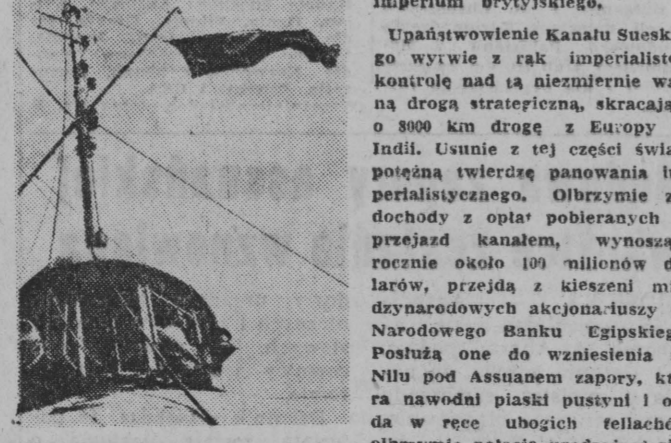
imperium brytyjskiego.

Upaństwowienie Kanału Sueski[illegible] go wyrwie z rąk imperialistó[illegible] kontrolę nad tą niezmiernie wa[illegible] ną drogą strategiczną, skracają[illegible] o 8000 km drogę z Europy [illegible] Indii. Usunie z tej części świa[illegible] potężną twierdzę panowania im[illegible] perialistycznego. Olbrzymie z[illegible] dochody z opłat pobieranych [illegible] przejazd kanałem, wynoszą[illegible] rocznie około 100 milionów d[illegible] larów, przejdą z kieszeni mi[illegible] dzynarodowych akcjonariuszy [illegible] Narodowego Banku Egipskieg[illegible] Posłużą one do wzniesienia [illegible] Nilu pod Assuanem zapory, kt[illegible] ra nawodni piaski pustyni i o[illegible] da w ręce ubogich fellachó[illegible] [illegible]